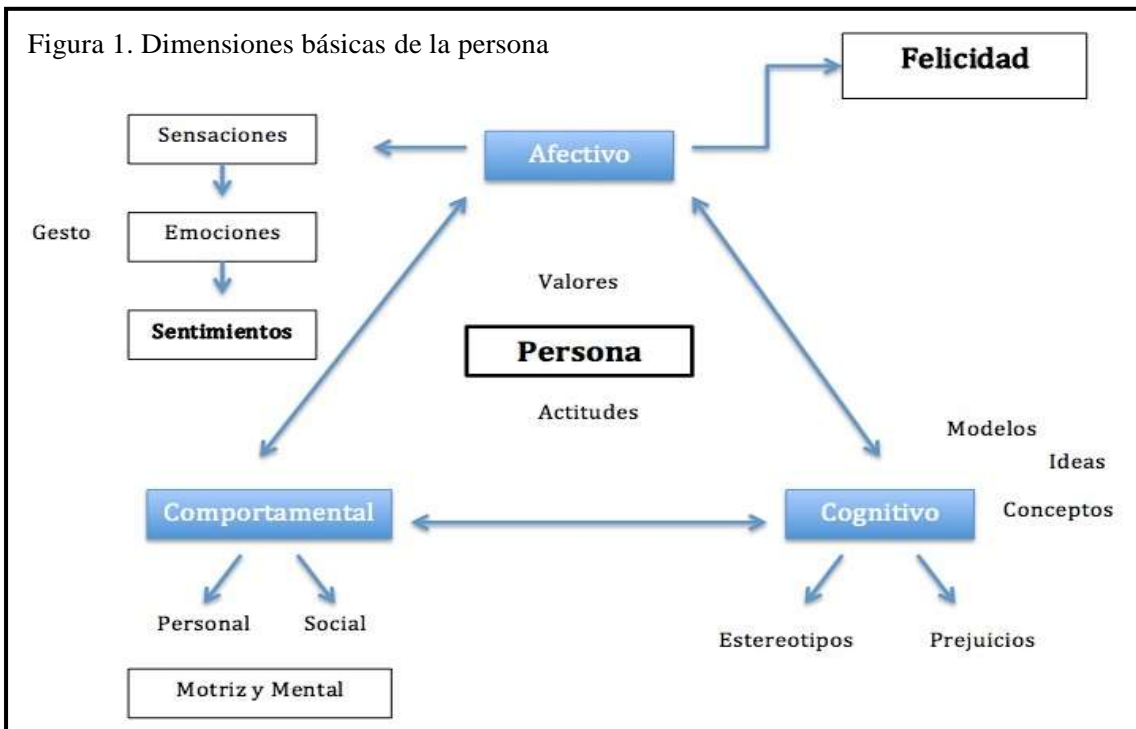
Figura 1. Dimensiones básicas de la persona

Felicidad

Sensaciones

Afectivo

Gesto

Emociones

Valores

Sentimientos

Persona

Actitudes

Modelos

Ideas

Comportamental

Cognitivo

Conceptos

Personal

Social

Estereotipos

Prejuicios

Motriz y Mental